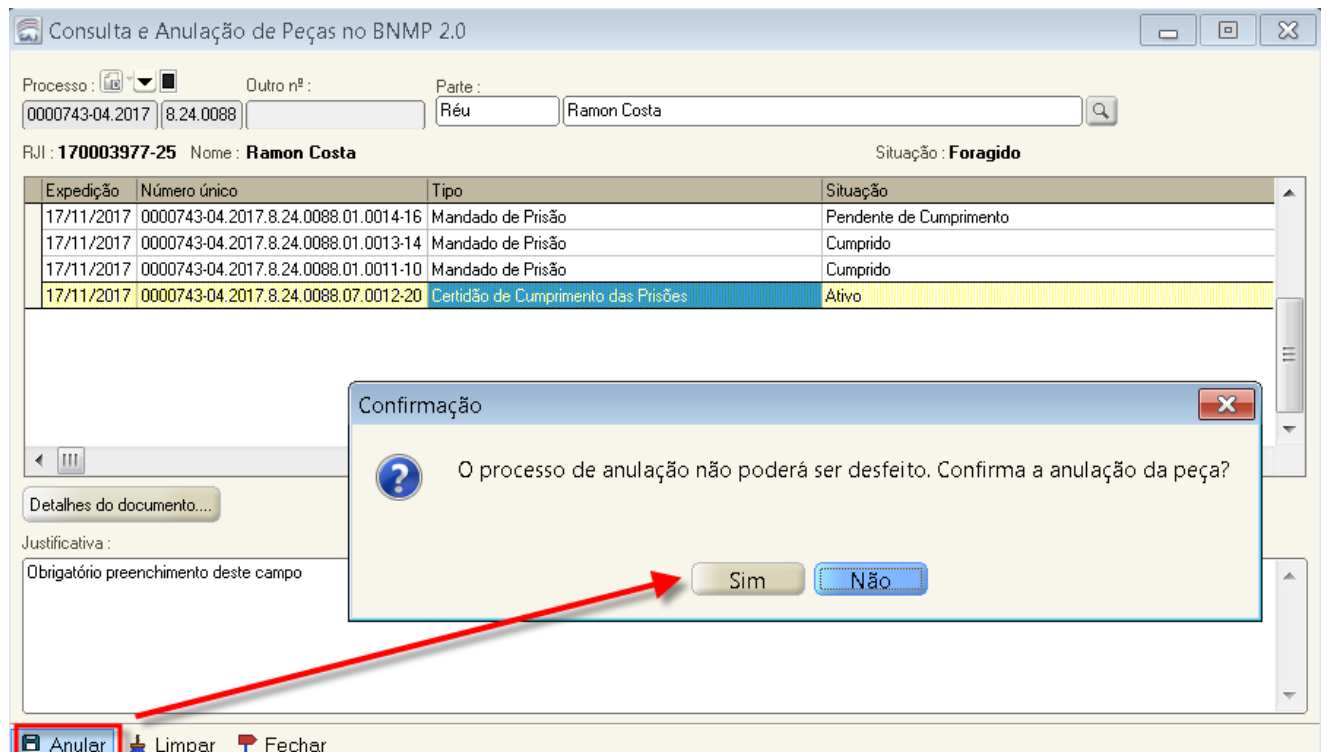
Consulta e Anulação de Peças no BNMP 2.0

Processo : Outro nº : Parte :
0000743-04.2017 8.24.0088 Réu Ramon Costa

RJI : 170003977-25 Nome : Ramon Costa Situação : Foragido

| Expedição | Número único | Tipo | Situação |
|---|---|---|---|
| 17/11/2017 | 0000743-04.2017.8.24.0088.01.0014-16 | Mandado de Prisão | Pendente de Cumprimento |
| 17/11/2017 | 0000743-04.2017.8.24.0088.01.0013-14 | Mandado de Prisão | Cumprido |
| 17/11/2017 | 0000743-04.2017.8.24.0088.01.0011-10 | Mandado de Prisão | Cumprido |
| 17/11/2017 | 0000743-04.2017.8.24.0088.07.0012-20 | Certidão de Cumprimento das Prisões | Ativo |

Detalhes do documento....

Justificativa :
Obrigatório preenchimento deste campo

Confirmação

O processo de anulação não poderá ser desfeito. Confirma a anulação da peça?

Sim Não

Anular Limpar Fechar